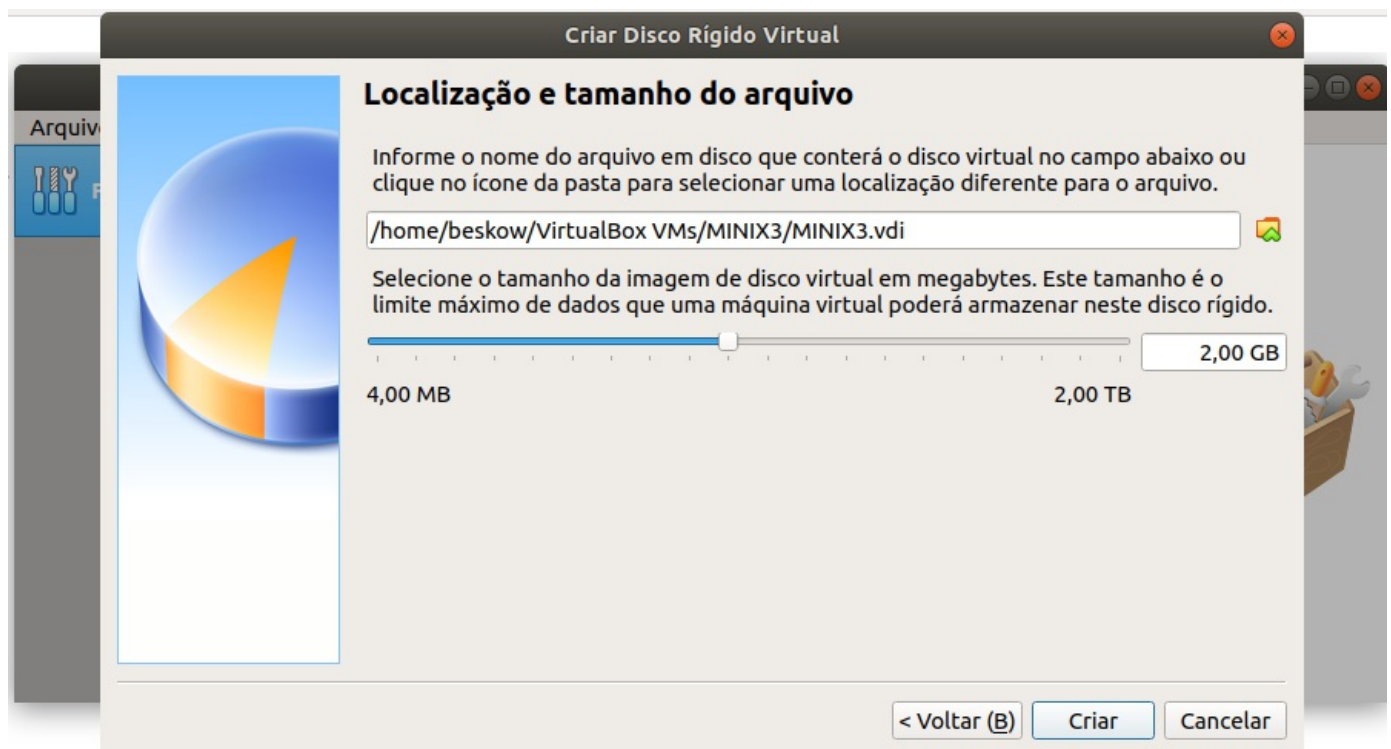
Criar Disco Rígido Virtual

Arquiv

Localização e tamanho do arquivo

Informe o nome do arquivo em disco que conterá o disco virtual no campo abaixo ou clique no ícone da pasta para selecionar uma localização diferente para o arquivo.

/home/beskow/VirtualBox VMs/MINIX3/MINIX3.vdi

Selecione o tamanho da imagem de disco virtual em megabytes. Este tamanho é o limite máximo de dados que uma máquina virtual poderá armazenar neste disco rígido.

2,00 GB

4,00 MB

2,00 TB

< Voltar (B)

Criar

Cancelar